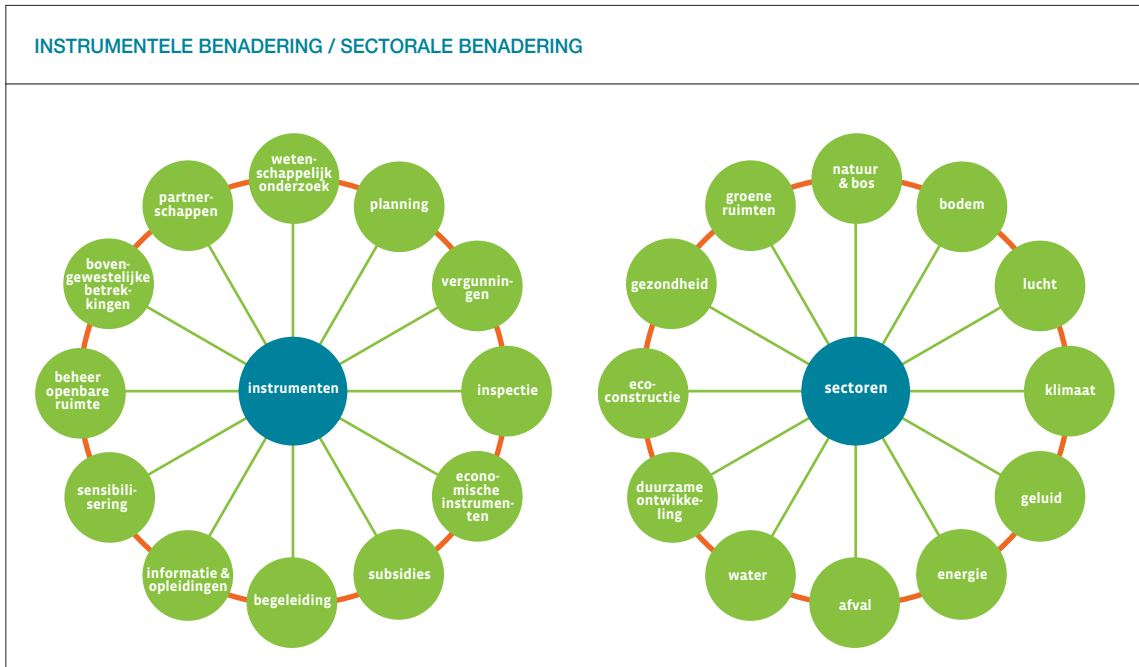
INSTRUMENTELE BENADERING / SECTORALE BENADERING

instrumenten

wetenschappelijk onderzoek

planning

vergunningen

inspectie

economische instrumenten

subsidies

begeleiding

informatie & opleidingen

sensibilisering

beheer openbare ruimte

bovengewestelijke betrekkingen

partnerschappen

sectoren

natuur & bos

bodem

lucht

klimaat

geluid

energie

afval

water

duurzame ontwikkeling

ecoconstructie

gezondheid

groene ruimten